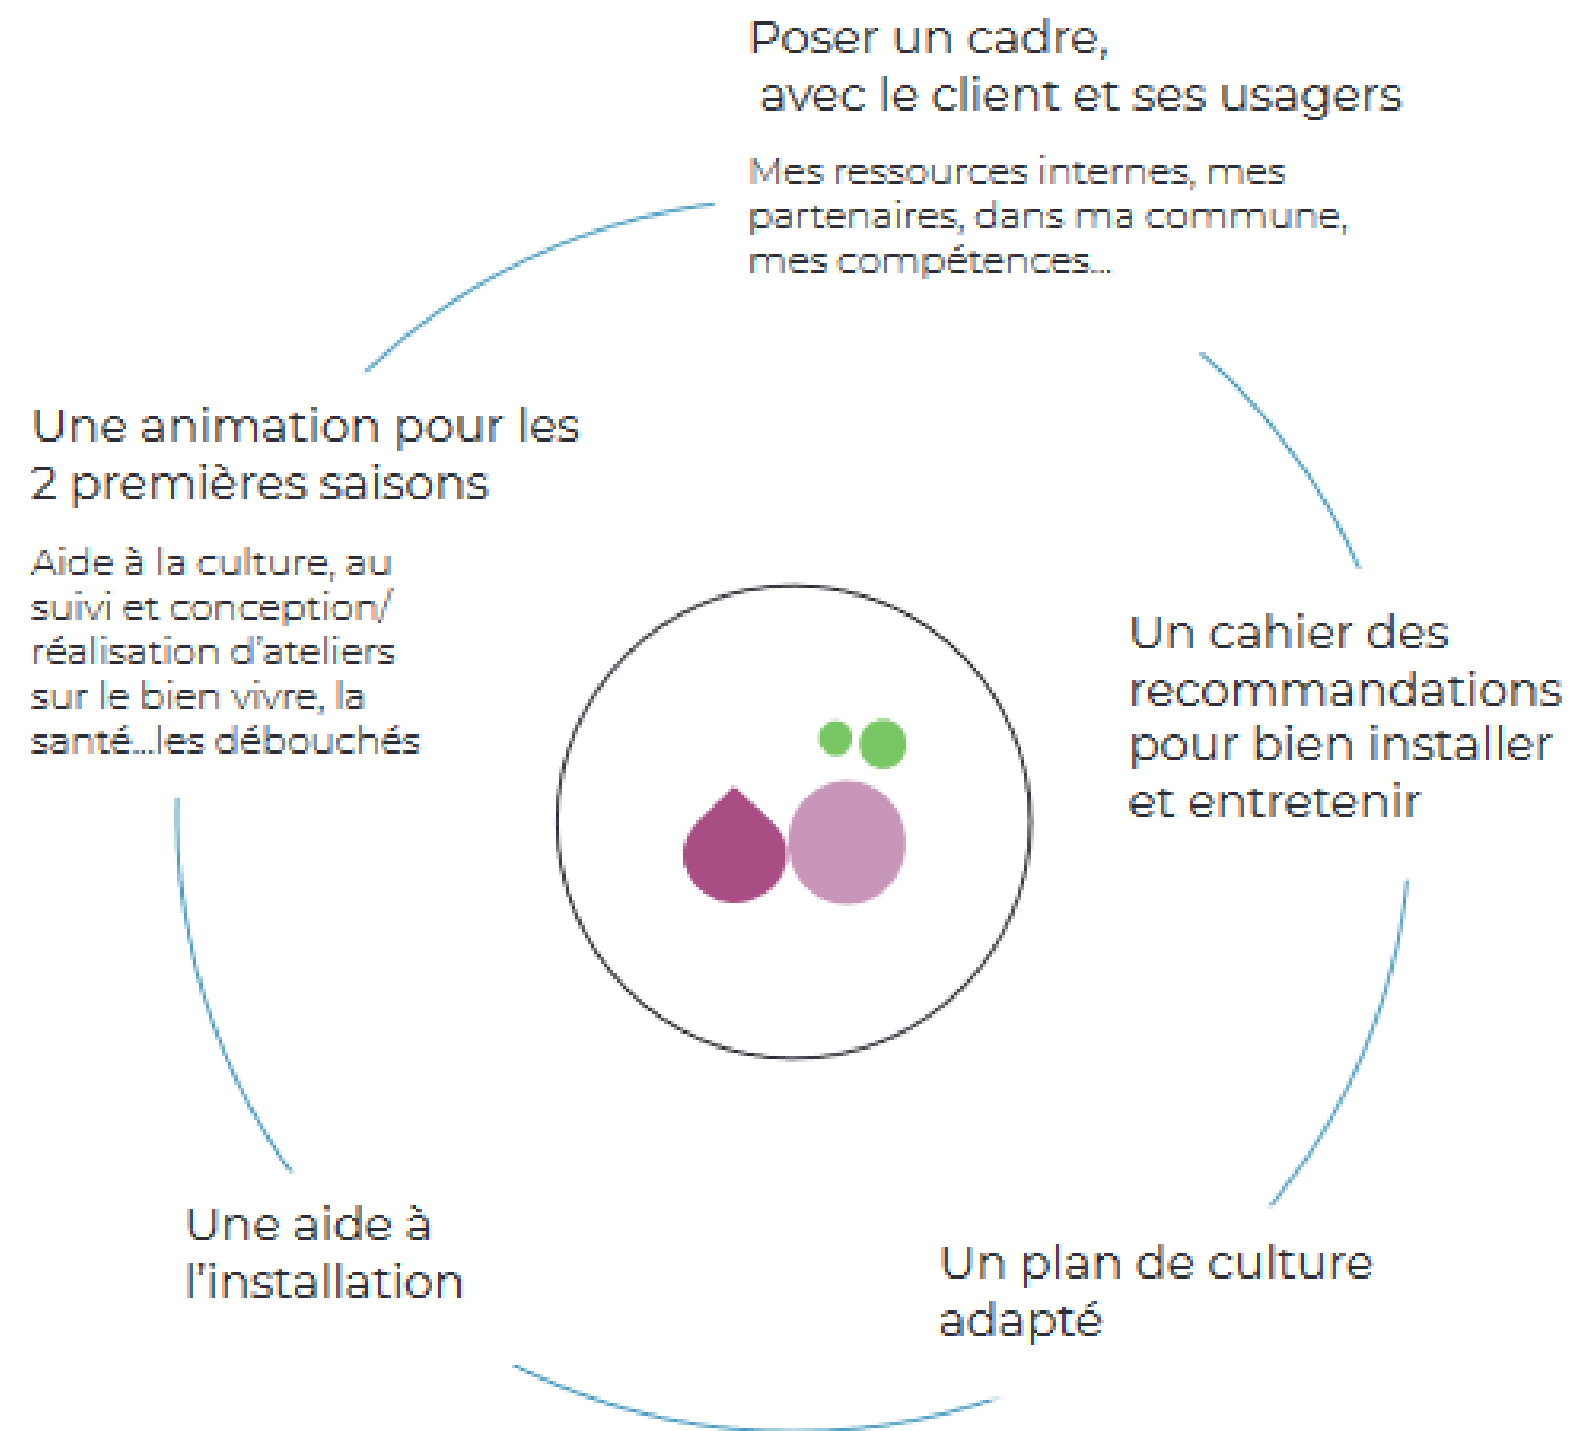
Poser un cadre, avec le client et ses usagers

Mes ressources internes, mes partenaires, dans ma commune, mes compétences...

Une animation pour les 2 premières saisons

Aide à la culture, au suivi et conception/ réalisation d'ateliers sur le bien vivre, la santé...les débouchés

Un cahier des recommandations pour bien installer et entretenir

Une aide à l'installation

Un plan de culture adapté